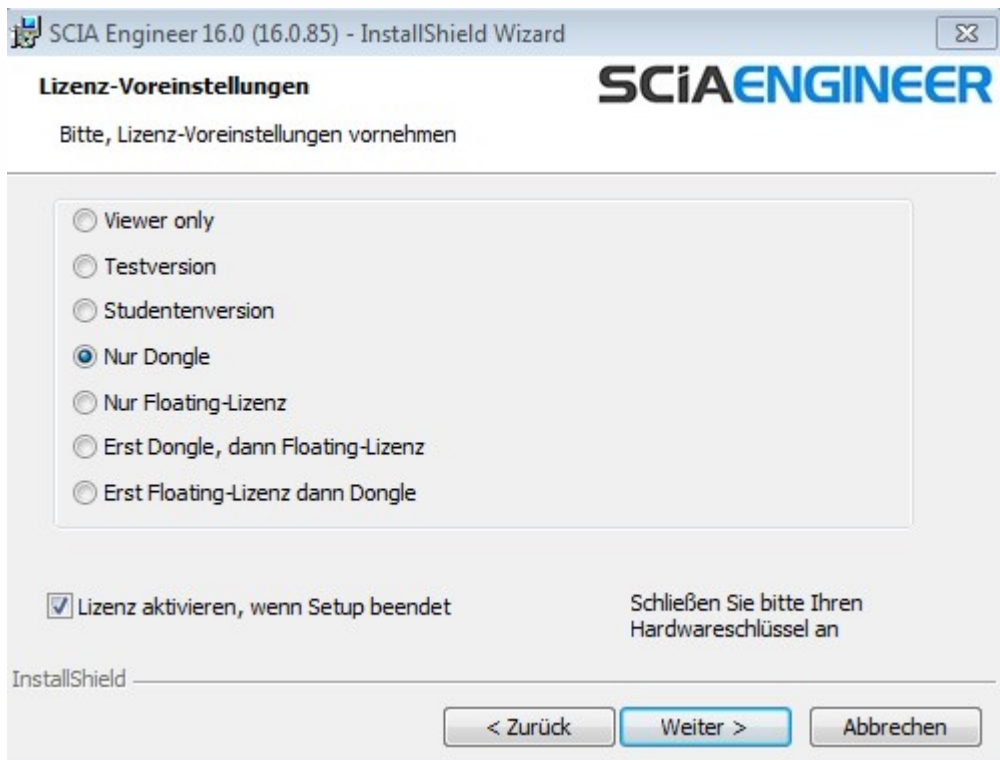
SCIA Engineer 16.0 (16.0.85) - InstallShield Wizard

Lizenz-Voreinstellungen

SCIAENGINEER

Bitte, Lizenz-Voreinstellungen vornehmen

Viewer only

Testversion

Studentenversion

Nur Dongle

Nur Floating-Lizenz

Erst Dongle, dann Floating-Lizenz

Erst Floating-Lizenz dann Dongle

Lizenz aktivieren, wenn Setup beendet

Schließen Sie bitte Ihren Hardwareschlüssel an

InstallShield

< Zurück

Weiter >

Abbrechen